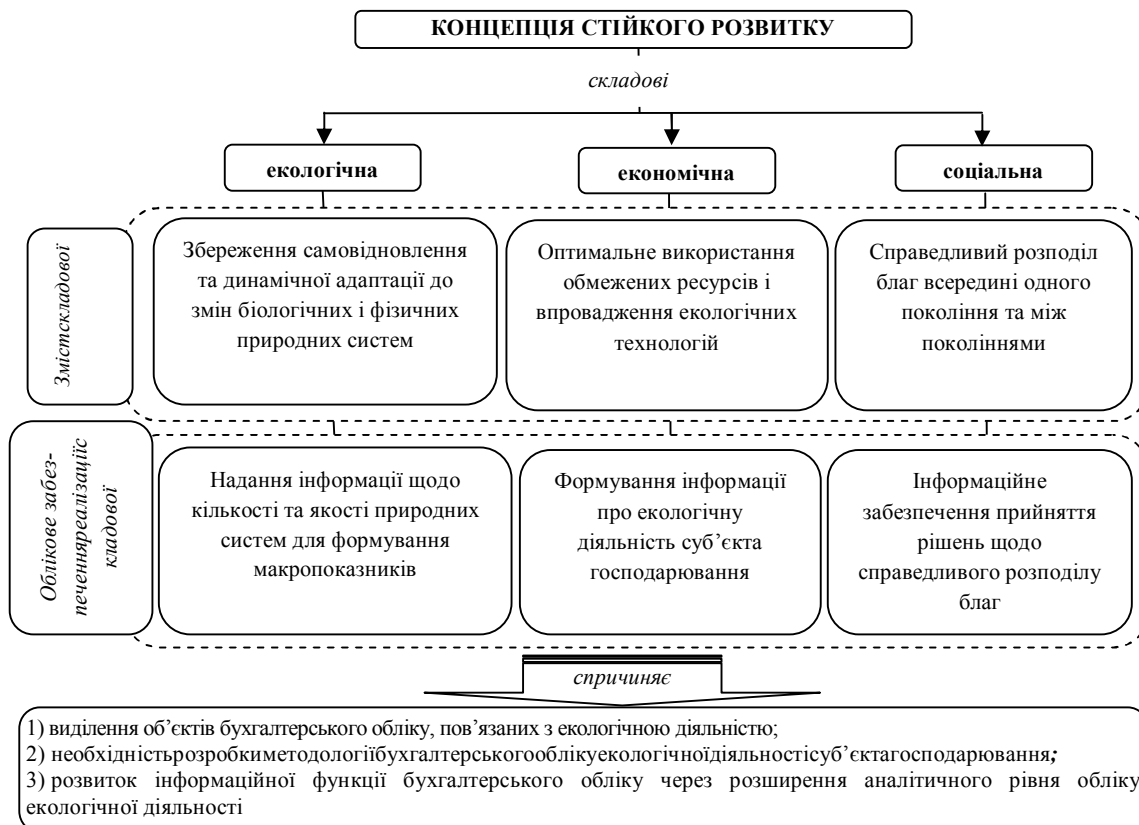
КОНЦЕПЦІЯ СТІЙКОГО РОЗВИТКУ

складові

екологічна

економічна

соціальна

Змістскладової

Збереження самовідновлення та динамічної адаптації до змін біологічних і фізичних природних систем

Оптимальне використання обмежених ресурсів і впровадження екологічних технологій

Справедливий розподіл благ всередині одного покоління та між поколіннями

Облікове забезпеченняреалізаціїс кладової

Надання інформації щодо кількості та якості природних систем для формування макропоказників

Формування інформації про екологічну діяльність суб'єкта господарювання

Інформаційне забезпечення прийняття рішень щодо справедливого розподілу благ

спричиняє

1) виділення об'єктів бухгалтерського обліку, пов'язаних з екологічною діяльністю;
2) необхідністьрозробкиметодологіїбухгалтерськогообліку екологічноїдіяльностісуб'єктагосподарювання;
3) розвиток інформаційної функції бухгалтерського обліку через розширення аналітичного рівня обліку екологічної діяльності